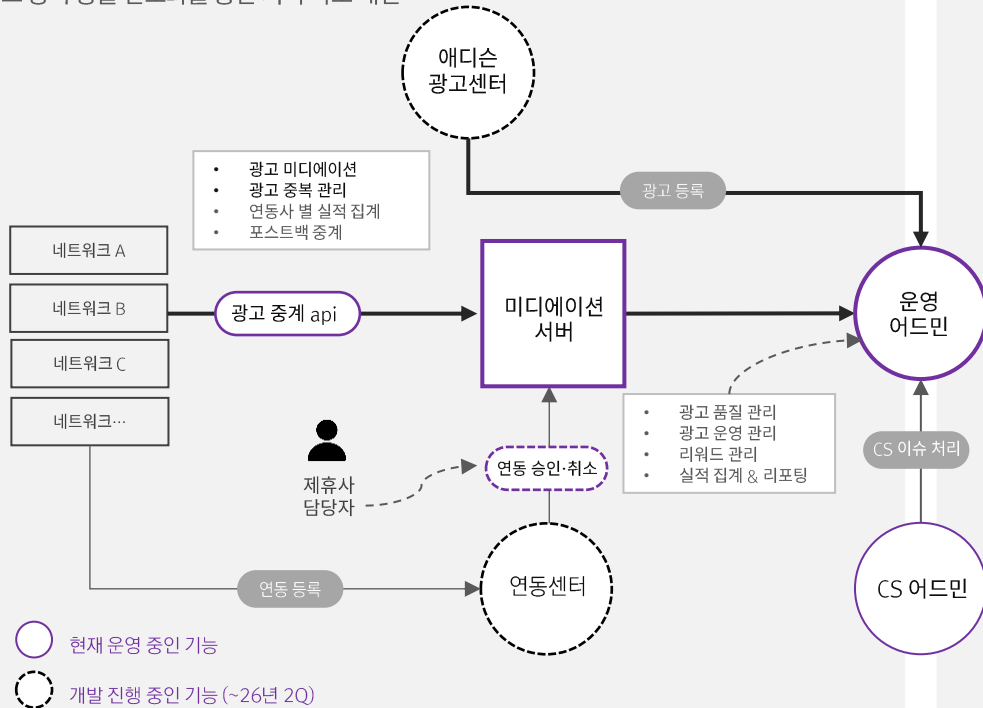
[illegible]

애디슨 광고센터

• 광고 미디에이션
• 광고 중복 관리
• 연동사 별 실적 집계
• 포스트백 중계

광고 등록

네트워크 A
네트워크 B
네트워크 C
네트워크…

광고 중계 api

미디에이션 서버

운영 어드민

• 광고 품질 관리
• 광고 운영 관리
• 리워드 관리
• 실적 집계 & 리포팅

CS 이슈 처리

제휴사 담당자

연동 승인·취소

연동 등록

연동센터

CS 어드민

현재 운영 중인 기능

개발 진행 중인 기능 (~26년 2Q)